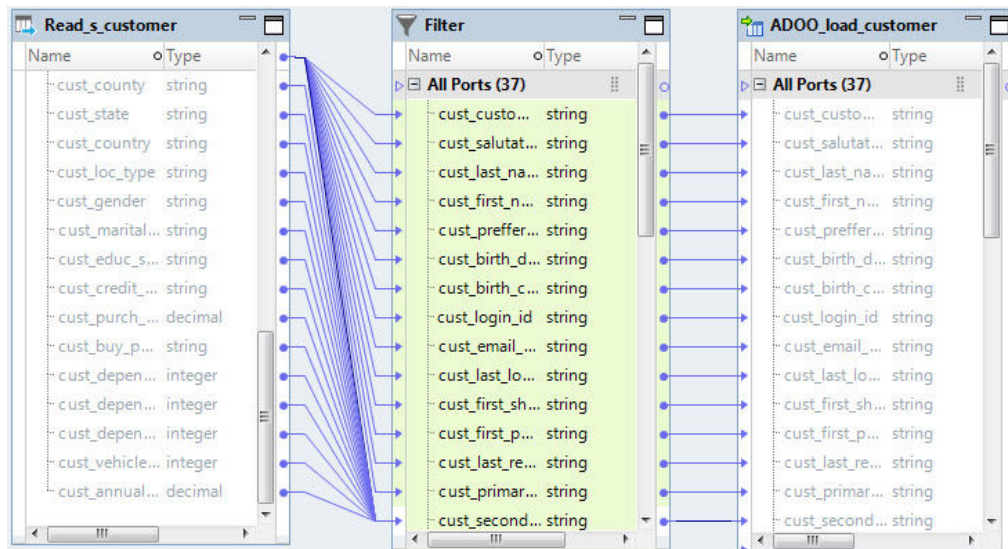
Read_s_customer

| Name | Type |
|---|---|
| cust_county | string |
| cust_state | string |
| cust_country | string |
| cust_loc_type | string |
| cust_gender | string |
| cust_marital... | string |
| cust_educ_s... | string |
| cust_credit_... | string |
| cust_purch_... | decimal |
| cust_buy_p... | string |
| cust_depen... | integer |
| cust_depen... | integer |
| cust_depen... | integer |
| cust_vehicle... | integer |
| cust_annual... | decimal |

Filter

| Name | Type |
|---|---|
| All Ports (37) | |
| cust_custo... | string |
| cust_salutat... | string |
| cust_last_na... | string |
| cust_first_n... | string |
| cust_preffer... | string |
| cust_birth_d... | string |
| cust_birth_c... | string |
| cust_login_id | string |
| cust_email_... | string |
| cust_last_lo... | string |
| cust_first_sh... | string |
| cust_first_p... | string |
| cust_last_re... | string |
| cust_primar... | string |
| cust_second... | string |

ADOO_load_customer

| Name | Type |
|---|---|
| All Ports (37) | |
| cust_custo... | string |
| cust_salutat... | string |
| cust_last_na... | string |
| cust_first_n... | string |
| cust_preffer... | string |
| cust_birth_d... | string |
| cust_birth_c... | string |
| cust_login_id | string |
| cust_email_... | string |
| cust_last_lo... | string |
| cust_first_sh... | string |
| cust_first_p... | string |
| cust_last_re... | string |
| cust_primar... | string |
| cust_second... | string |